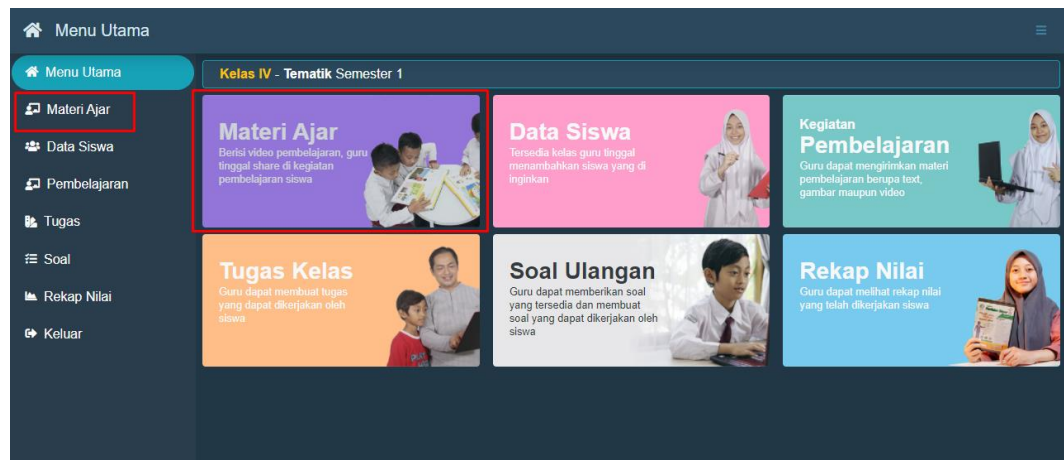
Menu Utama

Menu Utama
Materi Ajar
Data Siswa
Pembelajaran
Tugas
Soal
Rekap Nilai
Keluar

Kelas IV - Tematik Semester 1

Materi Ajar
Berisi video pembelajaran, guru tinggal share di kegiatan pembelajaran siswa

Data Siswa
Tersedia kelas guru tinggal menambahkan siswa yang di inginkan

Kegiatan
Pembelajaran
Guru dapat mengirimkan materi pembelajaran berupa text, gambar maupun video

Tugas Kelas
Guru dapat membuat tugas yang dapat dikerjakan oleh siswa

Soal Ulangan
Guru dapat memberikan soal yang tersedia dan membuat soal yang dapat dikerjakan oleh siswa

Rekap Nilai
Guru dapat melihat rekap nilai yang telah dikerjakan siswa